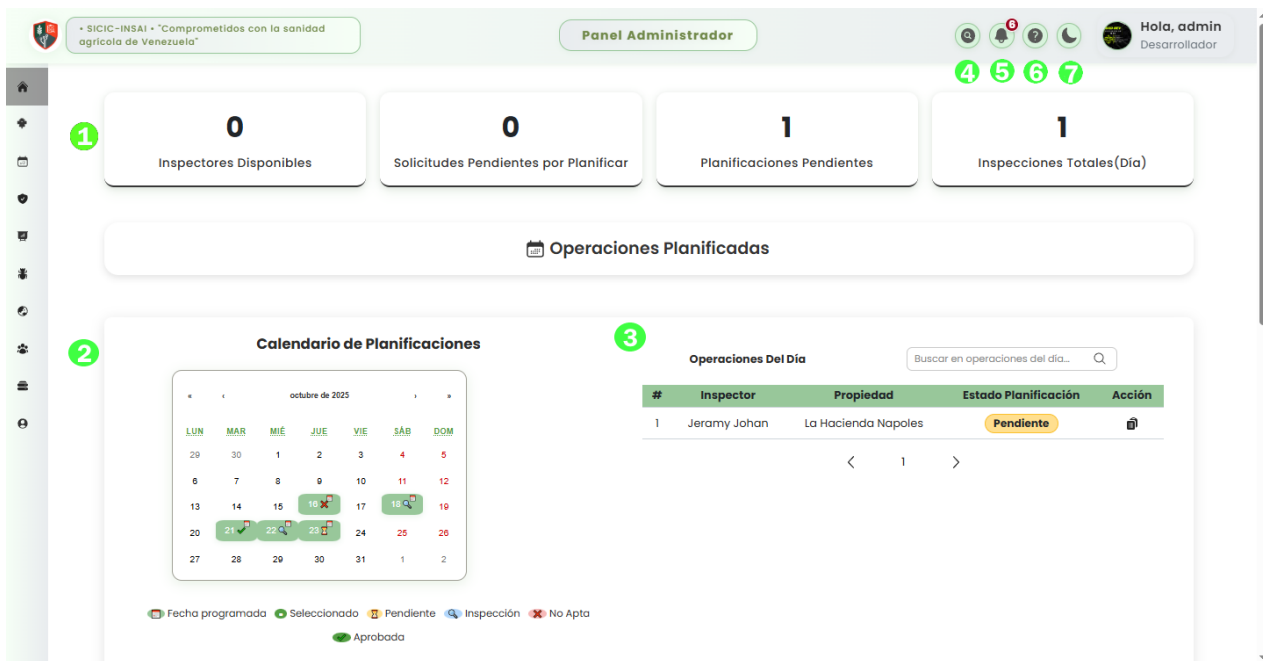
• SICIC-INSAI • "Comprometidos con la sanidad agrícola de Venezuela"

Panel Administrador

6

Hola, admin
Desarrollador

4 5 6 7

1

0
Inspectores Disponibles

0
Solicitudes Pendientes por Planificar

1
Planificaciones Pendientes

1
Inspecciones Totales(Día)

Operaciones Planificadas

2

Calendario de Planificaciones

« ‹ octubre de 2025 › »

| LUN | MAR | MIÉ | JUE | VIE | SÁB | DOM |
|---|---|---|---|---|---|---|
| 29 | 30 | 1 | 2 | 3 | 4 | 5 |
| 6 | 7 | 8 | 9 | 10 | 11 | 12 |
| 13 | 14 | 15 | 16 | 17 | 18 | 19 |
| 20 | 21 | 22 | 23 | 24 | 25 | 26 |
| 27 | 28 | 29 | 30 | 31 | 1 | 2 |

Fecha programada  Seleccionado  Pendiente  Inspección  No Apta
Aprobada

3

Operaciones Del Día

Buscar en operaciones del día...

| # | Inspector | Propiedad | Estado Planificación | Acción |
|---|---|---|---|---|
| 1 | Jeramy Johan | La Hacienda Napoles | Pendiente | |

‹ 1 ›